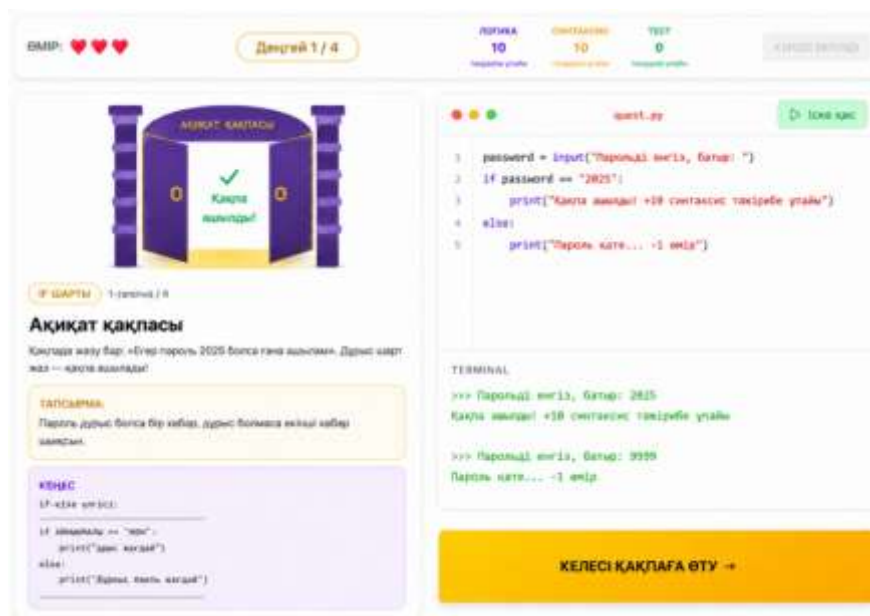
ӨМІР: ♥♥♥

Деңгей 1 / 4

ЛОГИКА
10
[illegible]

СИНТАКСИС
10
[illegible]

ТЕСТ
0
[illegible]

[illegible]

АҚИҚАТ ҚАҚПАСЫ

Қақпа ашылды!

IF ШАРТЫ   1-тапсырма / 8

Ақиқат қақпасы

Қақпада жазу бар: «Егер пароль 2025 болса ғана ашыламын». Дұрыс шарт жаз — қақпа ашылады!

ТАПСЫРМА:
Пароль дұрыс болса бір хабар, дұрыс болмаса екінші хабар шығар.

КЕҢЕС
if-else үлгісі:

if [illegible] == "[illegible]":
    print("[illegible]")
else:
    print("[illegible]")

quest.py

▷ Іске қос

1 password = input("Парольді енгіз, батыр: ")
2 if password == "2025":
3     print("Қақпа ашылды! +10 синтаксис тәжірибе ұпайы")
4 else:
5     print("Пароль қате... -1 өмір")

TERMINAL

>>> Парольді енгіз, батыр: 2025
Қақпа ашылды! +10 синтаксис тәжірибе ұпайы

>>> Парольді енгіз, батыр: 9999
Пароль қате... -1 өмір

КЕЛЕСІ ҚАҚПАҒА ӨТУ →